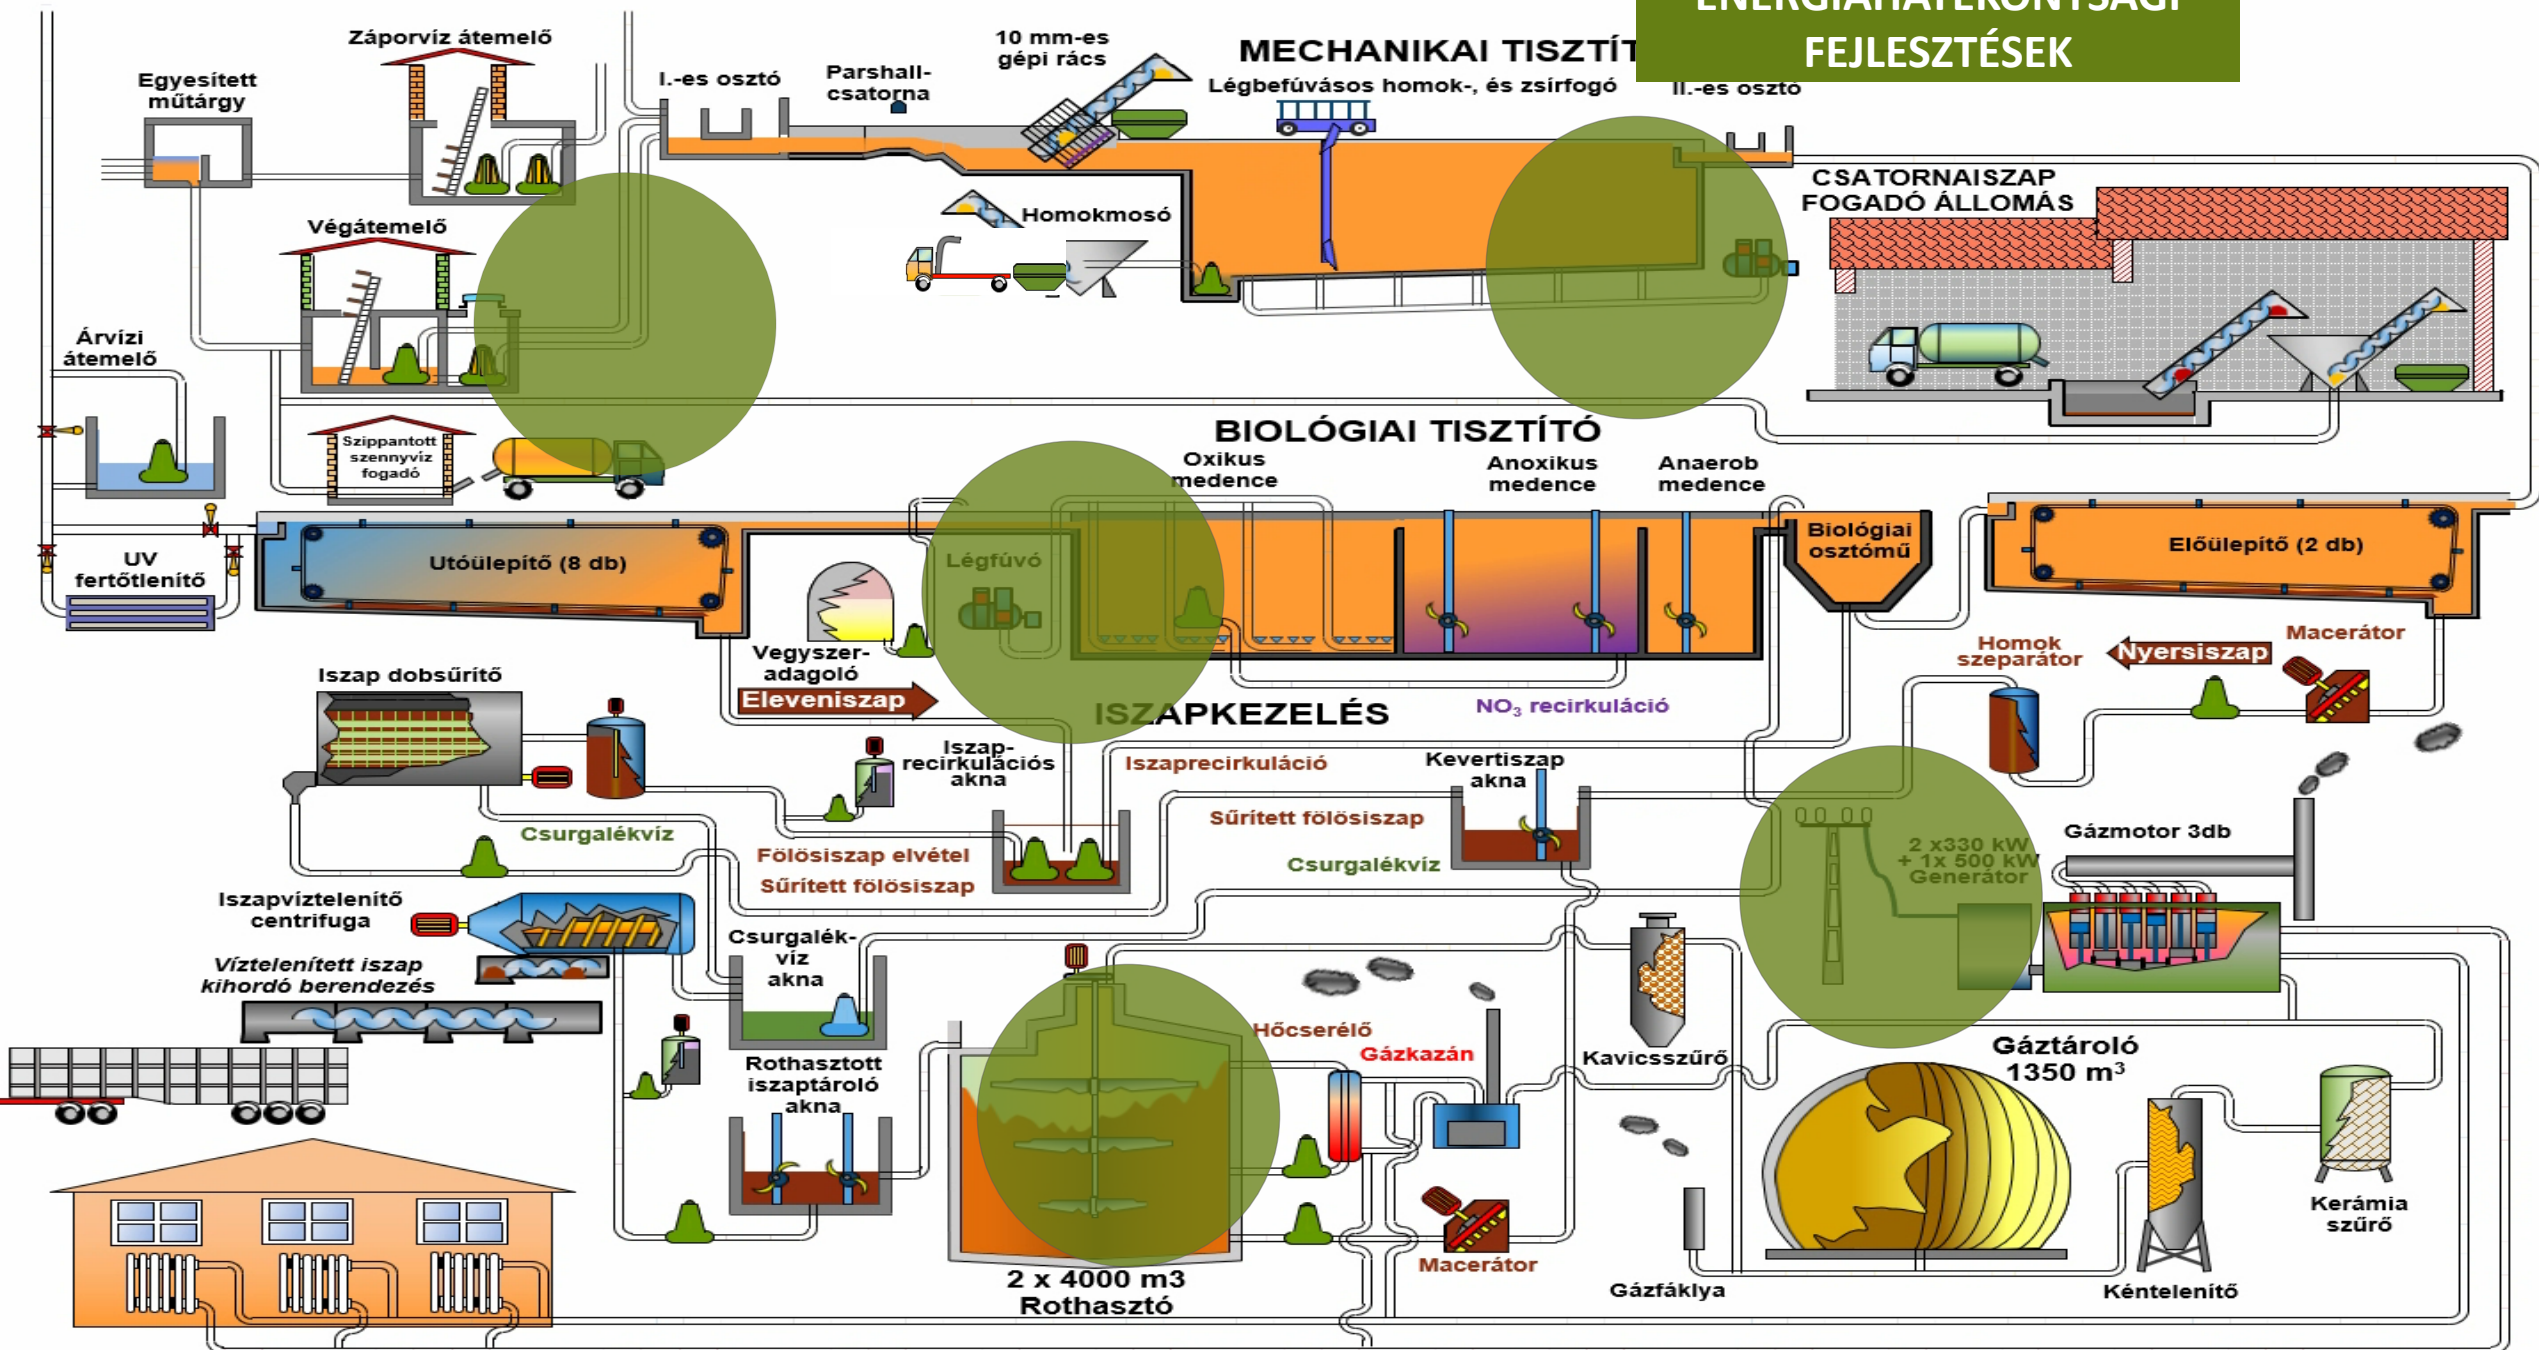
ENERGIAHATÉKONYSÁGI FEJLESZTÉSEK

Záporvíz átemelő
Egyesített műtárgy
I.-es osztó
Parshall-csatorna
10 mm-es gépi rács
MECHANIKAI TISZTÍT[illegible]
Légbefúvásos homok-, és zsírfogó
II.-es osztó
Homokmosó
Végátemelő
CSATORNAISZAP FOGADÓ ÁLLOMÁS
Árvízi átemelő
Szippantott szennyvíz fogadó
BIOLÓGIAI TISZTÍTÓ
Oxikus medence
Anoxikus medence
Anaerob medence
UV fertőtlenítő
Utóülepítő (8 db)
Légfúvó
Biológiai osztómű
Előülepítő (2 db)
Vegyszer-adagoló
Eleveniszap
Homok szeparátor
Nyersiszap
Macerátor
Iszap dobsűrítő
ISZAPKEZELÉS
$NO_3$ recirkuláció
Iszap-recirkulációs akna
Iszaprecirkuláció
Kevertiszap akna
Sűrített fölösiszap
Csurgalékvíz
Fölösiszap elvétel
Sűrített fölösiszap
Csurgalékvíz
Gázmotor 3db
2 x330 kW + 1x 500 kW Generátor
Iszapvíztelenítő centrifuga
Víztelenített iszap kihordó berendezés
Csurgalék-víz akna
Hőcserélő
Gázkazán
Kavicsszűrő
Gáztároló 1350 m$^3$
Rothasztott iszaptároló akna
Macerátor
Kerámia szűrő
2 x 4000 m3 Rothasztó
Gázfáklya
Kéntelenítő